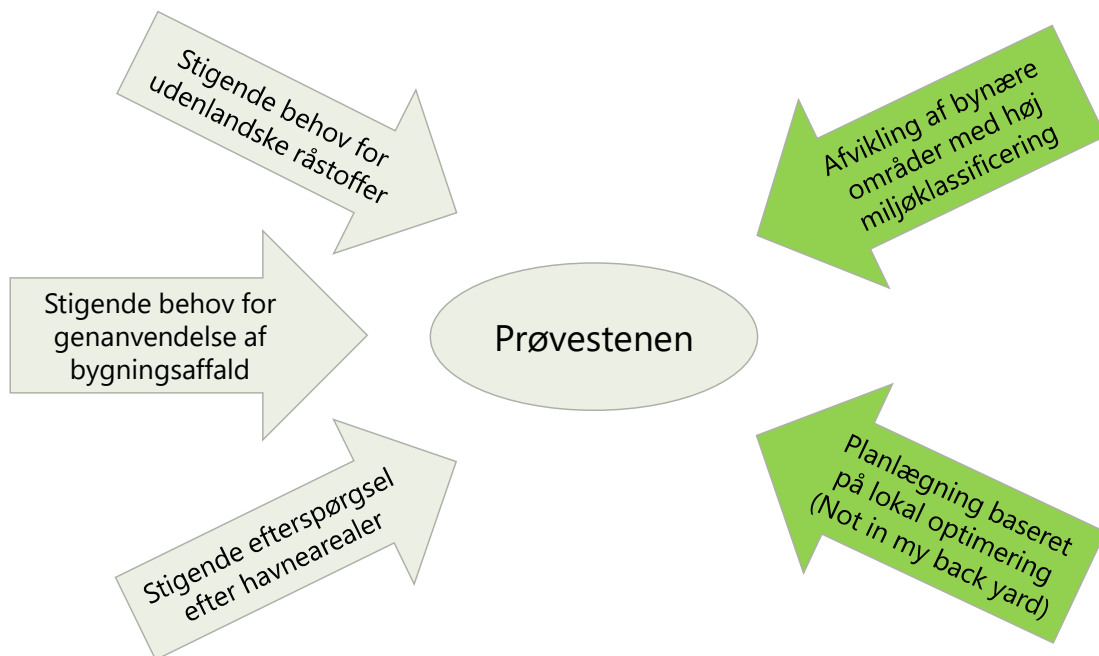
Stigende behov for udenlandske råstoffer

Stigende behov for genanvendelse af bygningsaffald

Stigende efterspørgsel efter havnearealer

Prøvestenen

Afvikling af bynære områder med høj miljøklassificering

Planlægning baseret på lokal optimering (Not in my back yard)